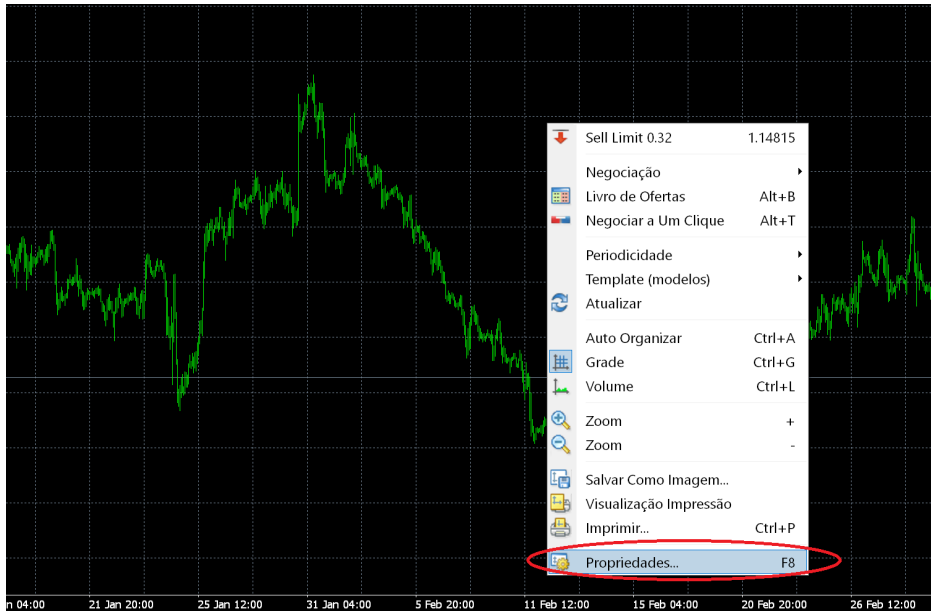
Sell Limit 0.32 1.14815
Negociação
Livro de Ofertas Alt+B
Negociar a Um Clique Alt+T
Periodicidade
Template (modelos)
Atualizar
Auto Organizar Ctrl+A
Grade Ctrl+G
Volume Ctrl+L
Zoom +
Zoom -
Salvar Como Imagem...
Visualização Impressão
Imprimir... Ctrl+P
Propriedades... F8

n 04:00 21 Jan 20:00 25 Jan 12:00 31 Jan 04:00 5 Feb 20:00 11 Feb 12:00 15 Feb 04:00 20 Feb 20:00 26 Feb 12:00